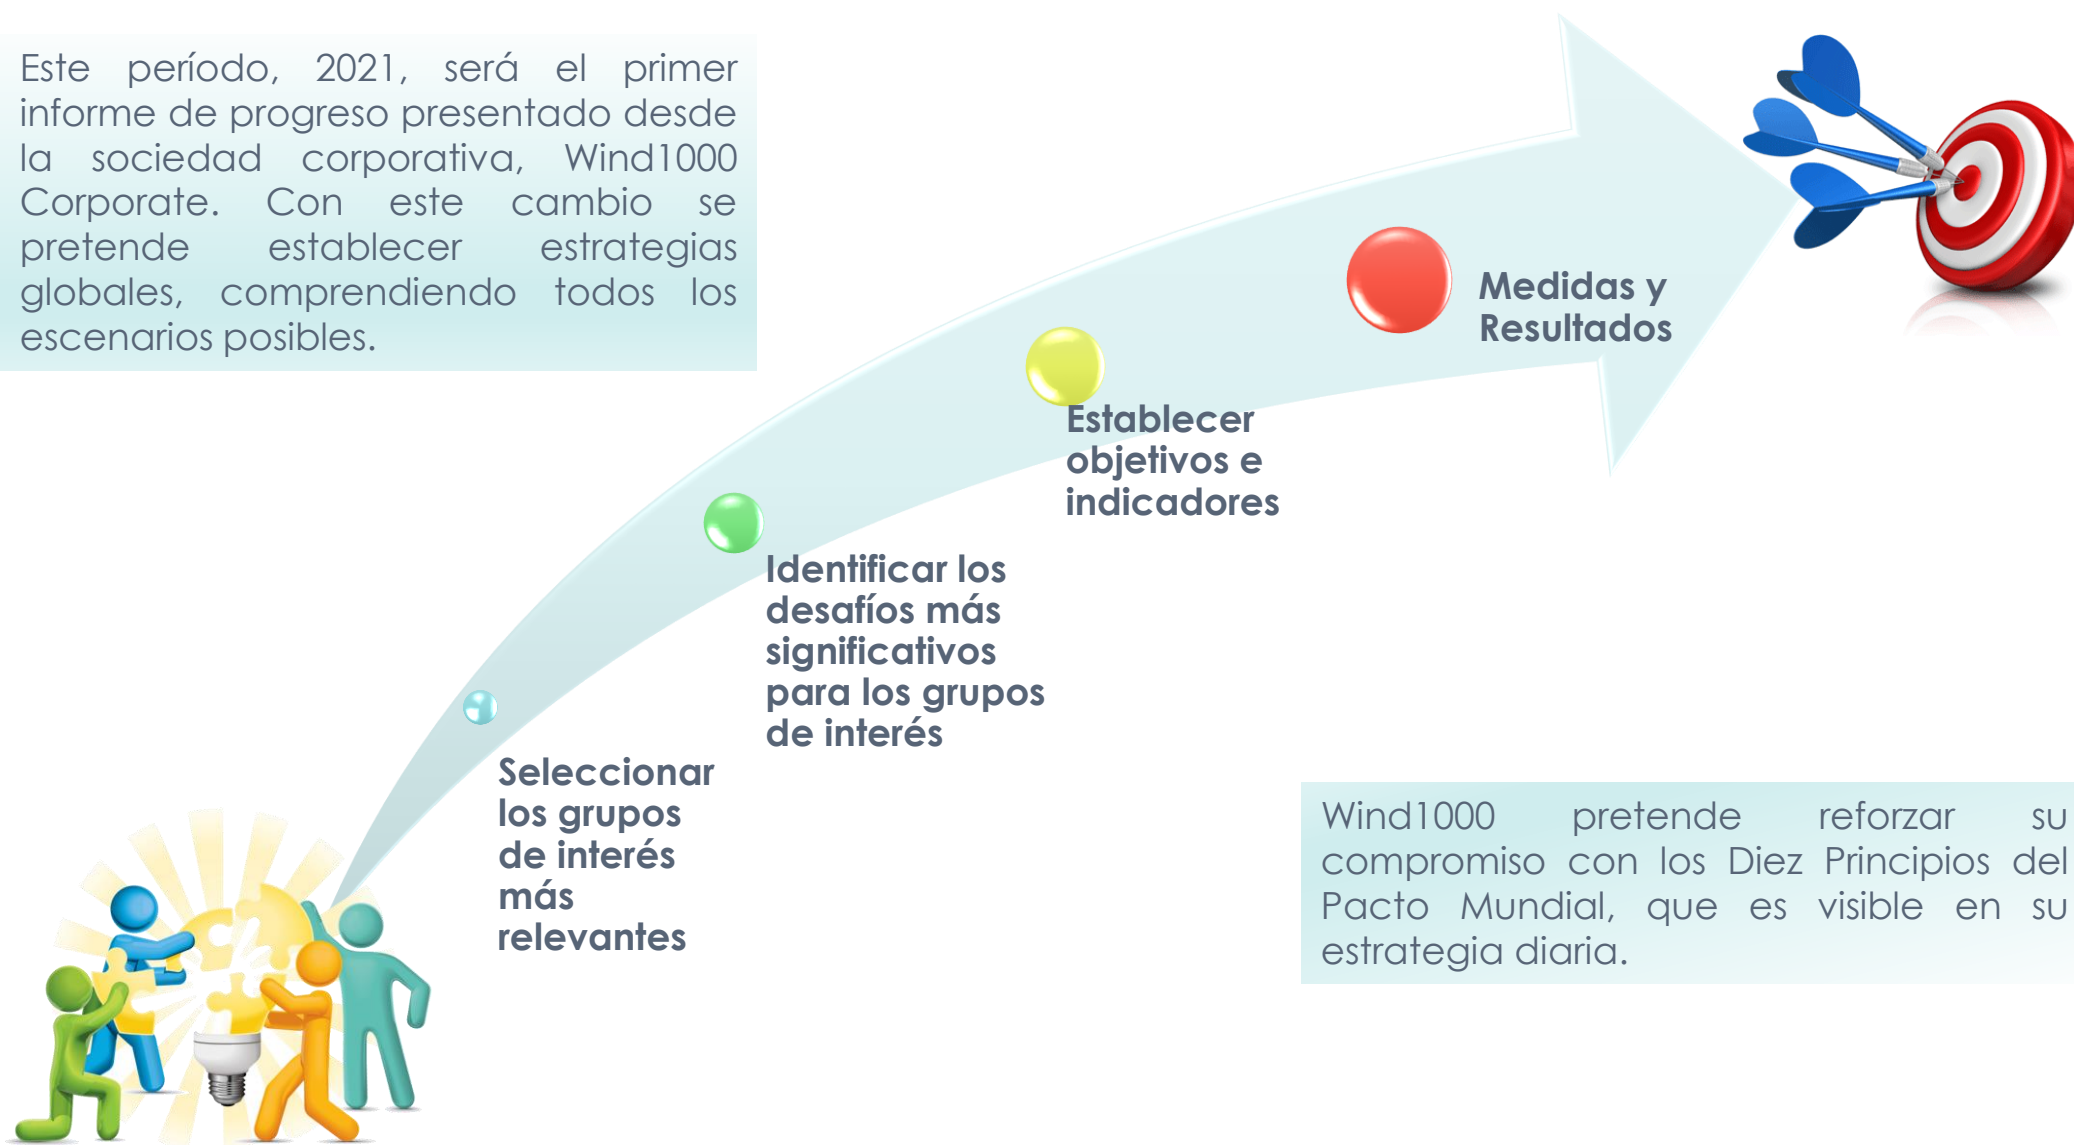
Este período, 2021, será el primer informe de progreso presentado desde la sociedad corporativa, Wind1000 Corporate. Con este cambio se pretende establecer estrategias globales, comprendiendo todos los escenarios posibles.

Seleccionar los grupos de interés más relevantes

Identificar los desafíos más significativos para los grupos de interés

Establecer objetivos e indicadores

Medidas y Resultados

Wind1000 pretende reforzar su compromiso con los Diez Principios del Pacto Mundial, que es visible en su estrategia diaria.